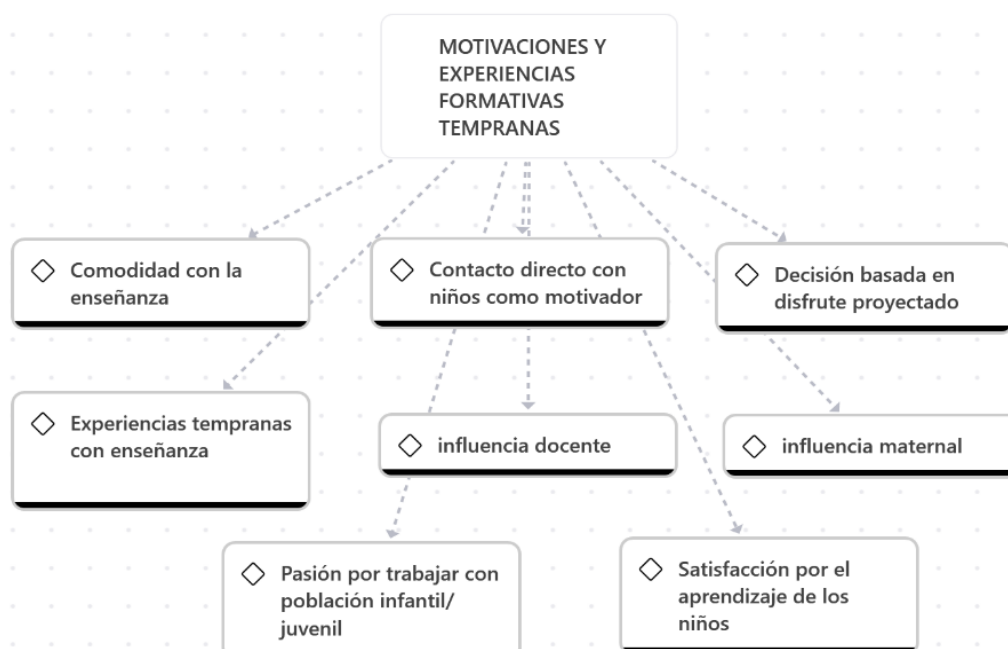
MOTIVACIONES Y EXPERIENCIAS FORMATIVAS TEMPRANAS

Comodidad con la enseñanza

Contacto directo con niños como motivador

Decisión basada en disfrute proyectado

Experiencias tempranas con enseñanza

influencia docente

influencia maternal

Pasión por trabajar con población infantil/ juvenil

Satisfacción por el aprendizaje de los niños